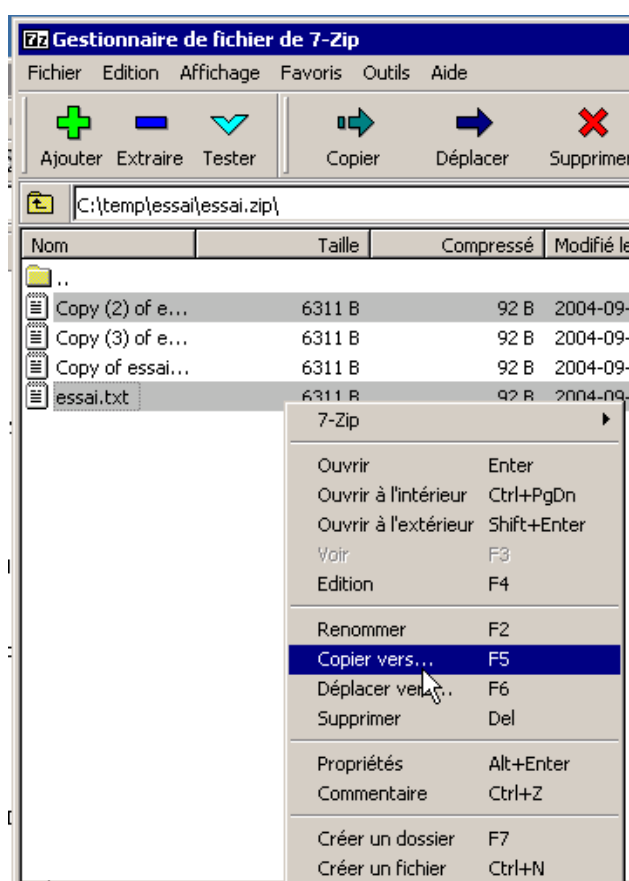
7z Gestionnaire de fichier de 7-Zip

Fichier Edition Affichage Favoris Outils Aide

Ajouter Extraire Tester Copier Déplacer Supprimer

C:\temp\essai\essai.zip\

| Nom | Taille | Compressé | Modifié le |
|---|---|---|---|
| .. | | | |
| Copy (2) of e... | 6311 B | 92 B | 2004-09- |
| Copy (3) of e... | 6311 B | 92 B | 2004-09- |
| Copy of essai... | 6311 B | 92 B | 2004-09- |
| essai.txt | 6311 B | 92 B | 2004-09- |

7-Zip

Ouvrir Enter
Ouvrir à l'intérieur Ctrl+PgDn
Ouvrir à l'extérieur Shift+Enter
Voir F3
Edition F4

Renommer F2
Copier vers... F5
Déplacer vers... F6
Supprimer Del

Propriétés Alt+Enter
Commentaire Ctrl+Z

Créer un dossier F7
Créer un fichier Ctrl+N